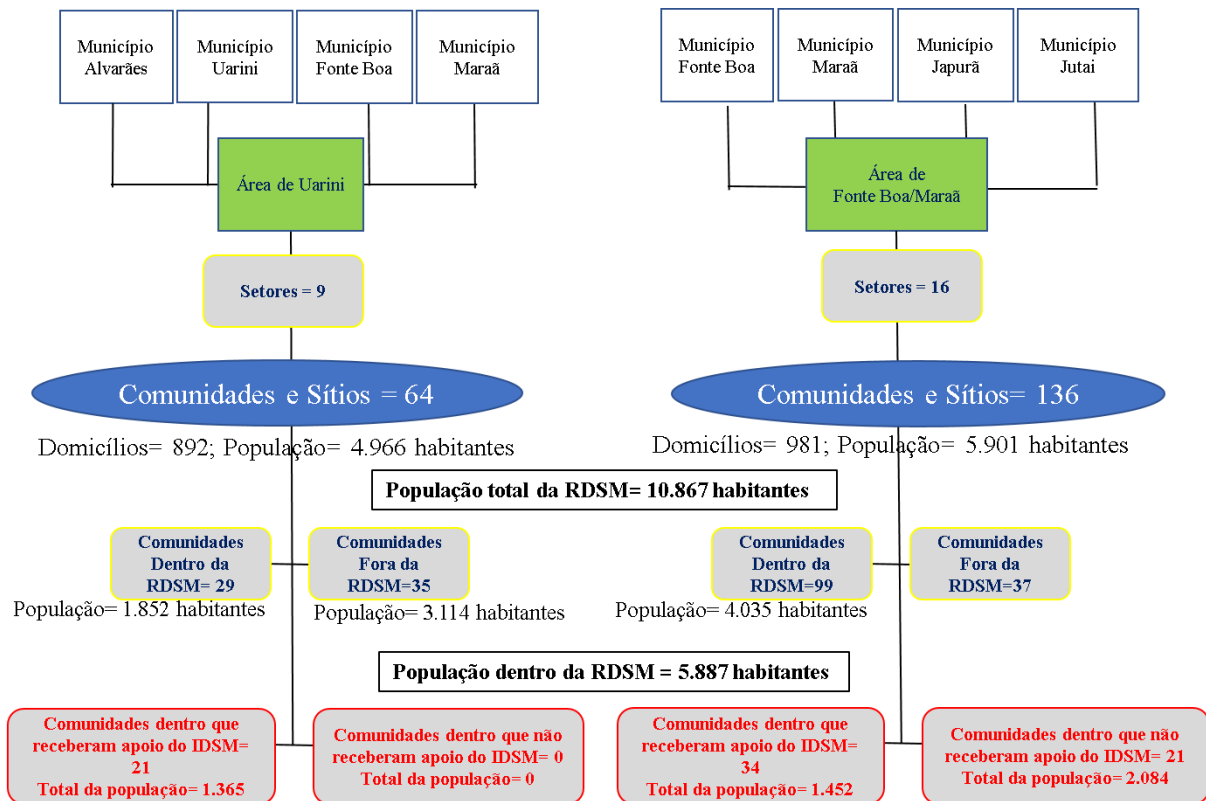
Município Alvarães

Município Uarini

Município Fonte Boa

Município Maraã

Área de Uarini

Setores = 9

Comunidades e Sítios = 64

Domicílios= 892; População= 4.966 habitantes

Município Fonte Boa

Município Maraã

Município Japurã

Município Jutai

Área de Fonte Boa/Maraã

Setores = 16

Comunidades e Sítios= 136

Domicílios= 981; População= 5.901 habitantes

População total da RDSM= 10.867 habitantes

Comunidades Dentro da RDSM= 29

População= 1.852 habitantes

Comunidades Fora da RDSM=35

População= 3.114 habitantes

Comunidades Dentro da RDSM=99

População= 4.035 habitantes

Comunidades Fora da RDSM=37

População dentro da RDSM = 5.887 habitantes

Comunidades dentro que receberam apoio do IDSM= 21 Total da população= 1.365

Comunidades dentro que não receberam apoio do IDSM= 0 Total da população= 0

Comunidades dentro que receberam apoio do IDSM= 34 Total da população= 1.452

Comunidades dentro que não receberam apoio do IDSM= 21 Total da população= 2.084